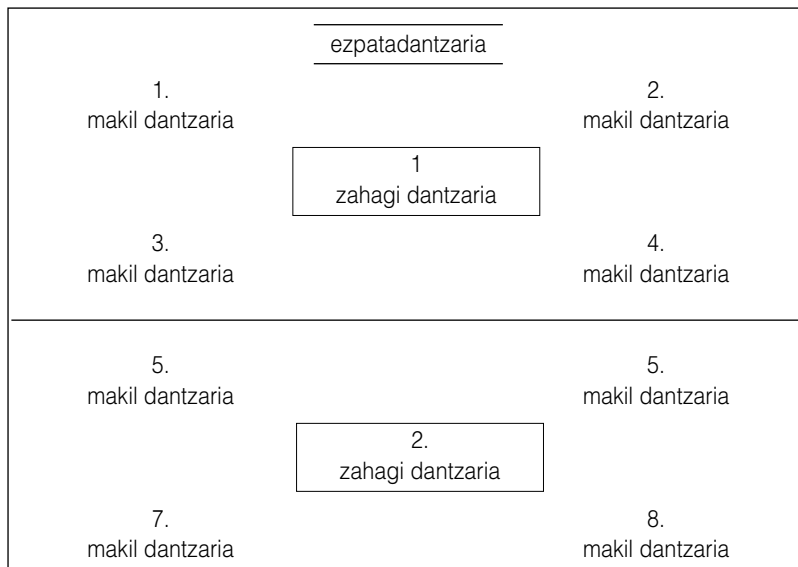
ezpatadantzaria

1.
makil dantzaria

2.
makil dantzaria

1
zahagi dantzaria

3.
makil dantzaria

4.
makil dantzaria

5.
makil dantzaria

5.
makil dantzaria

2.
zahagi dantzaria

7.
makil dantzaria

8.
makil dantzaria